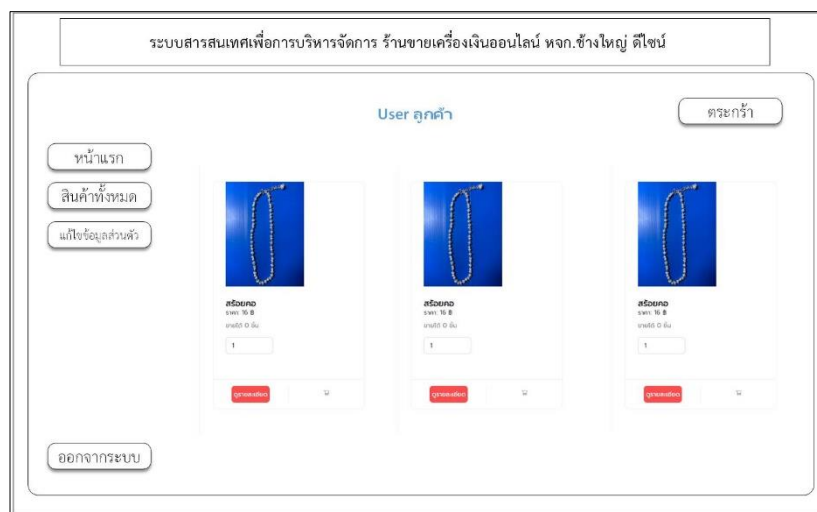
ระบบสารสนเทศเพื่อการบริหารจัดการ ร้านขายเครื่องเงินออนไลน์ หจก.ช้างใหญ่ ดีไซน์

User ลูกค้า

ตระกร้า

หน้าแรก

สินค้าทั้งหมด

แก้ไขข้อมูลส่วนตัว

สร้อยคอ
ราคา: 16 ฿
ขายได้ 0 ชิ้น
1
ดูรายละเอียด

สร้อยคอ
ราคา: 16 ฿
ขายได้ 0 ชิ้น
1
ดูรายละเอียด

สร้อยคอ
ราคา: 16 ฿
ขายได้ 0 ชิ้น
1
ดูรายละเอียด

ออกจากระบบ